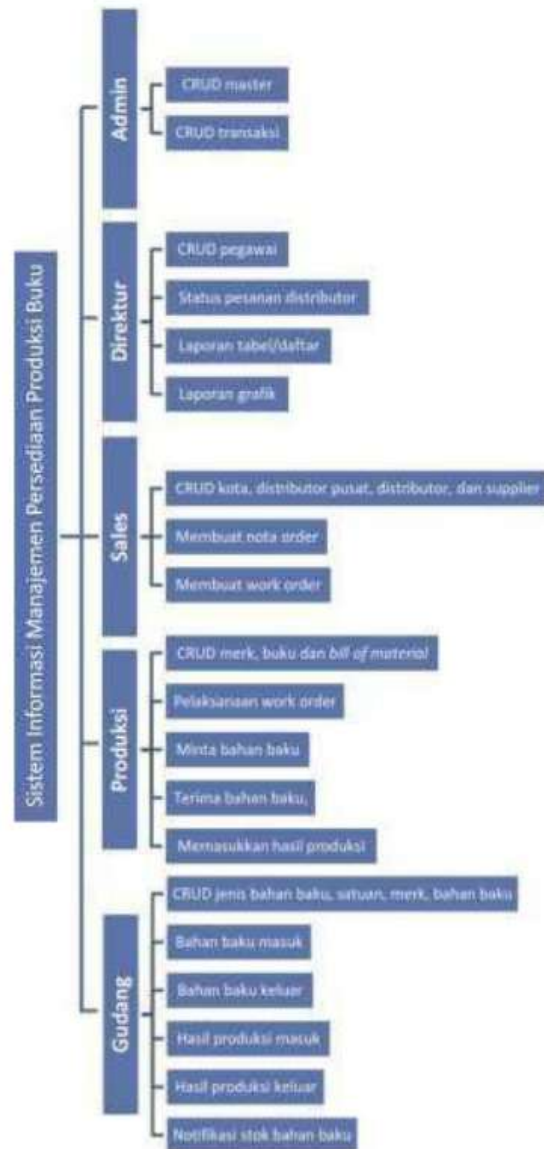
Sistem Informasi Manajemen Persediaan Produksi Buku

Admin
CRUD master
CRUD transaksi

Direktur
CRUD pegawai
Status pesanan distributor
Laporan tabel/daftar
Laporan grafik

Sales
CRUD kota, distributor pusat, distributor, dan supplier
Membuat nota order
Membuat work order

Produksi
CRUD merk, buku dan bill of material
Pelaksanaan work order
Minta bahan baku
Terima bahan baku,
Memasukkan hasil produksi

Gudang
CRUD jenis bahan baku, satuan, merk, bahan baku
Bahan baku masuk
Bahan baku keluar
Hasil produksi masuk
Hasil produksi keluar
Notifikasi stok bahan baku